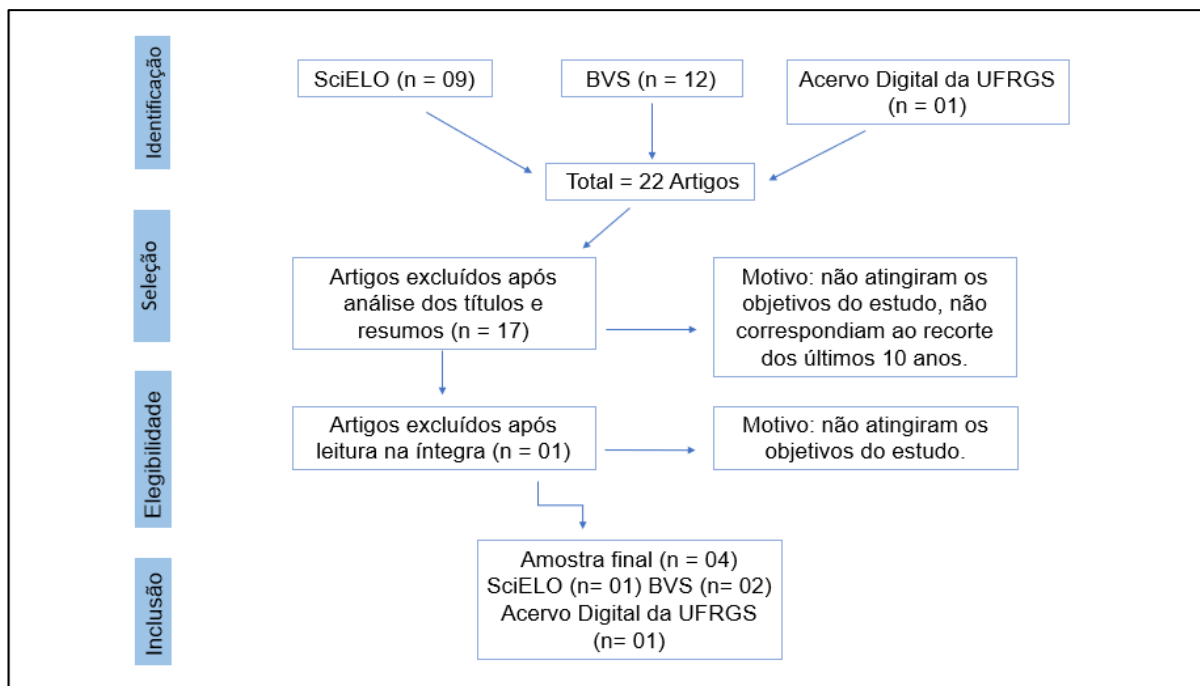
Identificação

SciELO (n = 09)

BVS (n = 12)

Acervo Digital da UFRGS (n = 01)

Total = 22 Artigos

Seleção

Artigos excluídos após análise dos títulos e resumos (n = 17)

Motivo: não atingiram os objetivos do estudo, não correspondiam ao recorte dos últimos 10 anos.

Elegibilidade

Artigos excluídos após leitura na íntegra (n = 01)

Motivo: não atingiram os objetivos do estudo.

Inclusão

Amostra final (n = 04)
SciELO (n= 01) BVS (n= 02)
Acervo Digital da UFRGS (n= 01)